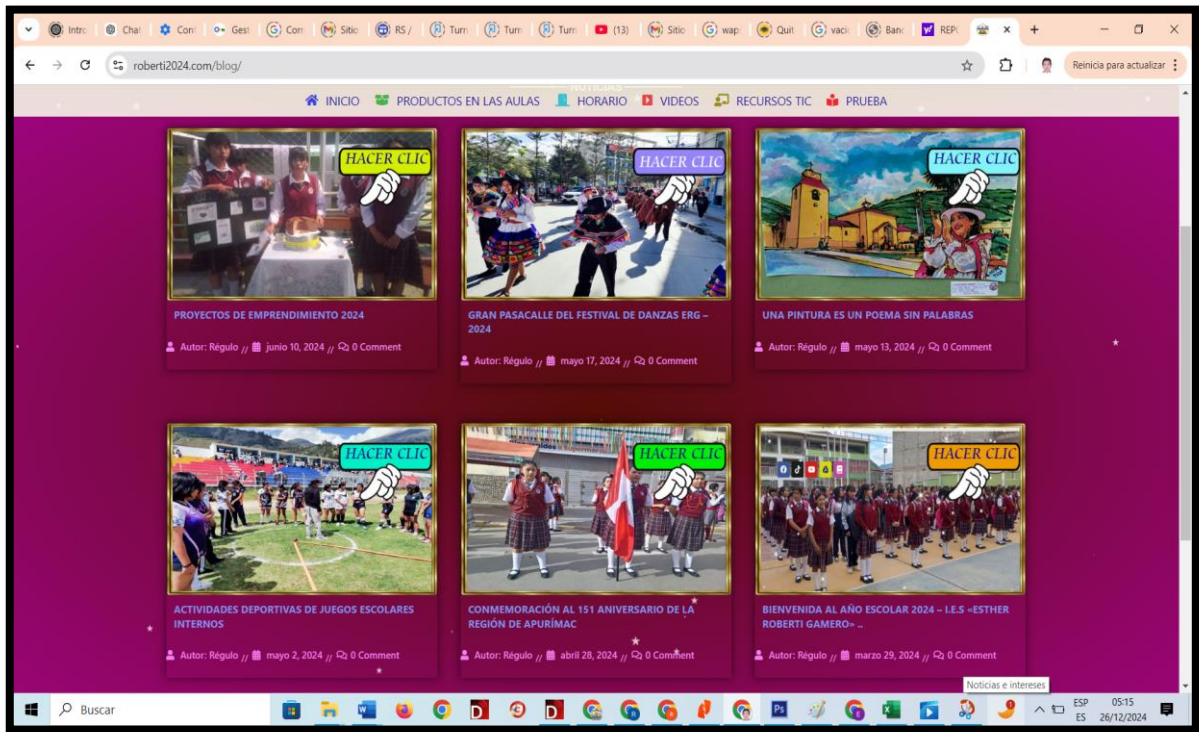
Intr | Cha | Con | Gest | Con | Sitio | RS / | Turn | Turn | Turn | (13) | Sitio | wap | Quit | vaci | Banc | REP

roberti2024.com/blog/

Reinicia para actualizar

NOTICIAS

INICIO PRODUCTOS EN LAS AULAS HORARIO VIDEOS RECURSOS TIC PRUEBA

HACER CLIC

PROYECTOS DE EMPRENDIMIENTO 2024

Autor: Régulo // junio 10, 2024 // 0 Comment

HACER CLIC

GRAN PASACALLE DEL FESTIVAL DE DANZAS ERG – 2024

Autor: Régulo // mayo 17, 2024 // 0 Comment

HACER CLIC

UNA PINTURA ES UN POEMA SIN PALABRAS

Autor: Régulo // mayo 13, 2024 // 0 Comment

HACER CLIC

ACTIVIDADES DEPORTIVAS DE JUEGOS ESCOLARES INTERNOS

Autor: Régulo // mayo 2, 2024 // 0 Comment

HACER CLIC

CONMEMORACIÓN AL 151 ANIVERSARIO DE LA REGIÓN DE APURÍMAC

Autor: Régulo // abril 28, 2024 // 0 Comment

HACER CLIC

BIENVENIDA AL AÑO ESCOLAR 2024 – I.E.S «ESTHER ROBERTI GAMERO» ..

Autor: Régulo // marzo 29, 2024 // 0 Comment

Noticias e intereses

Buscar

ESP ES 05:15 26/12/2024